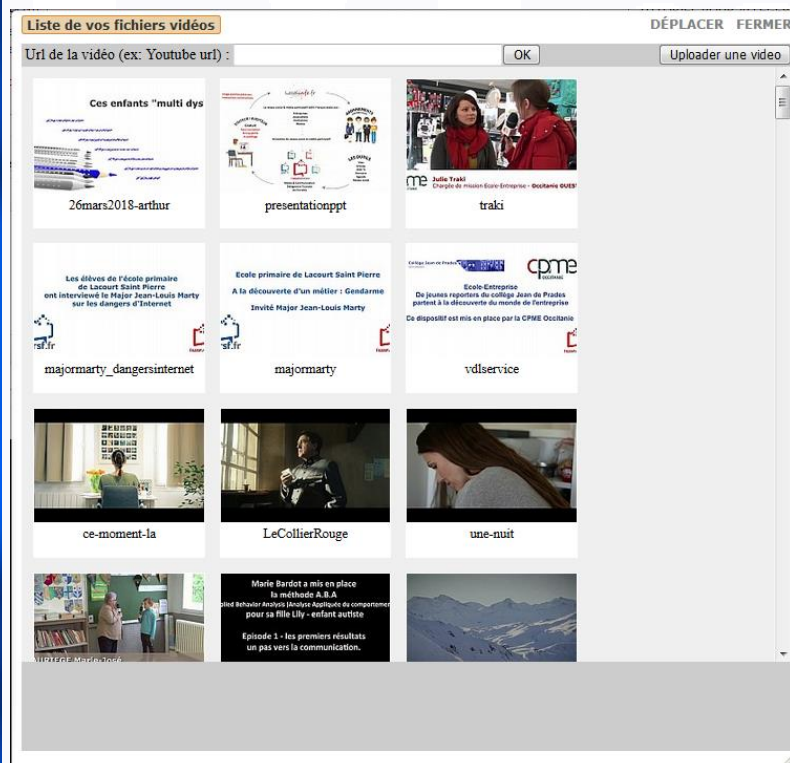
Liste de vos fichiers vidéos

DÉPLACER FERMER

Url de la vidéo (ex: Youtube url) :

OK

Uploader une video

Ces enfants "multi dys

26mars2018-arthur

presentationppt

Julie Traki
Chargée de mission Ecole-Entreprise - Occitanie OUEST

traki

Les élèves de l'école primaire de Lacourt Saint Pierre ont interviewé le Major Jean-Louis Marty sur les dangers d'Internet

majormarty_dangersinternet

Ecole primaire de Lacourt Saint Pierre

A la découverte d'un métier : Gendarme

Invité Major Jean-Louis Marty

majormarty

Ecole-Entreprise
De jeunes reporters du collège Jean de Prades partent à la découverte du monde de l'entreprise

Ce dispositif est mis en place par la CPME Occitanie

vdlservice

ce-moment-la

LeCollierRouge

une-nuit

Marie Bardot a mis en place la méthode A.B.A
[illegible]lied Behavior Analysis (Analyse Appliquée du comportement
pour sa fille Lilly - enfant autiste

Episode 1 - les premiers résultats
un pas vers la communication.